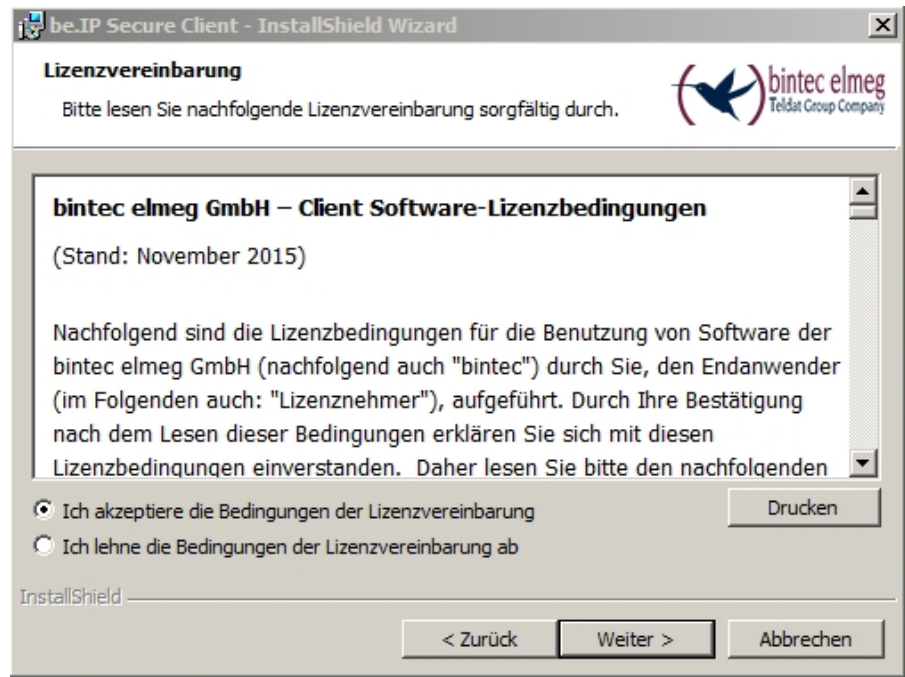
be.IP Secure Client - InstallShield Wizard

Lizenzvereinbarung

Bitte lesen Sie nachfolgende Lizenzvereinbarung sorgfältig durch.

bintec elmeg
Teldat Group Company

bintec elmeg GmbH – Client Software-Lizenzbedingungen

(Stand: November 2015)

Nachfolgend sind die Lizenzbedingungen für die Benutzung von Software der bintec elmeg GmbH (nachfolgend auch "bintec") durch Sie, den Endanwender (im Folgenden auch: "Lizenznehmer"), aufgeführt. Durch Ihre Bestätigung nach dem Lesen dieser Bedingungen erklären Sie sich mit diesen Lizenzbedingungen einverstanden. Daher lesen Sie bitte den nachfolgenden

Ich akzeptiere die Bedingungen der Lizenzvereinbarung

Ich lehne die Bedingungen der Lizenzvereinbarung ab

Drucken

InstallShield

< Zurück

Weiter >

Abbrechen